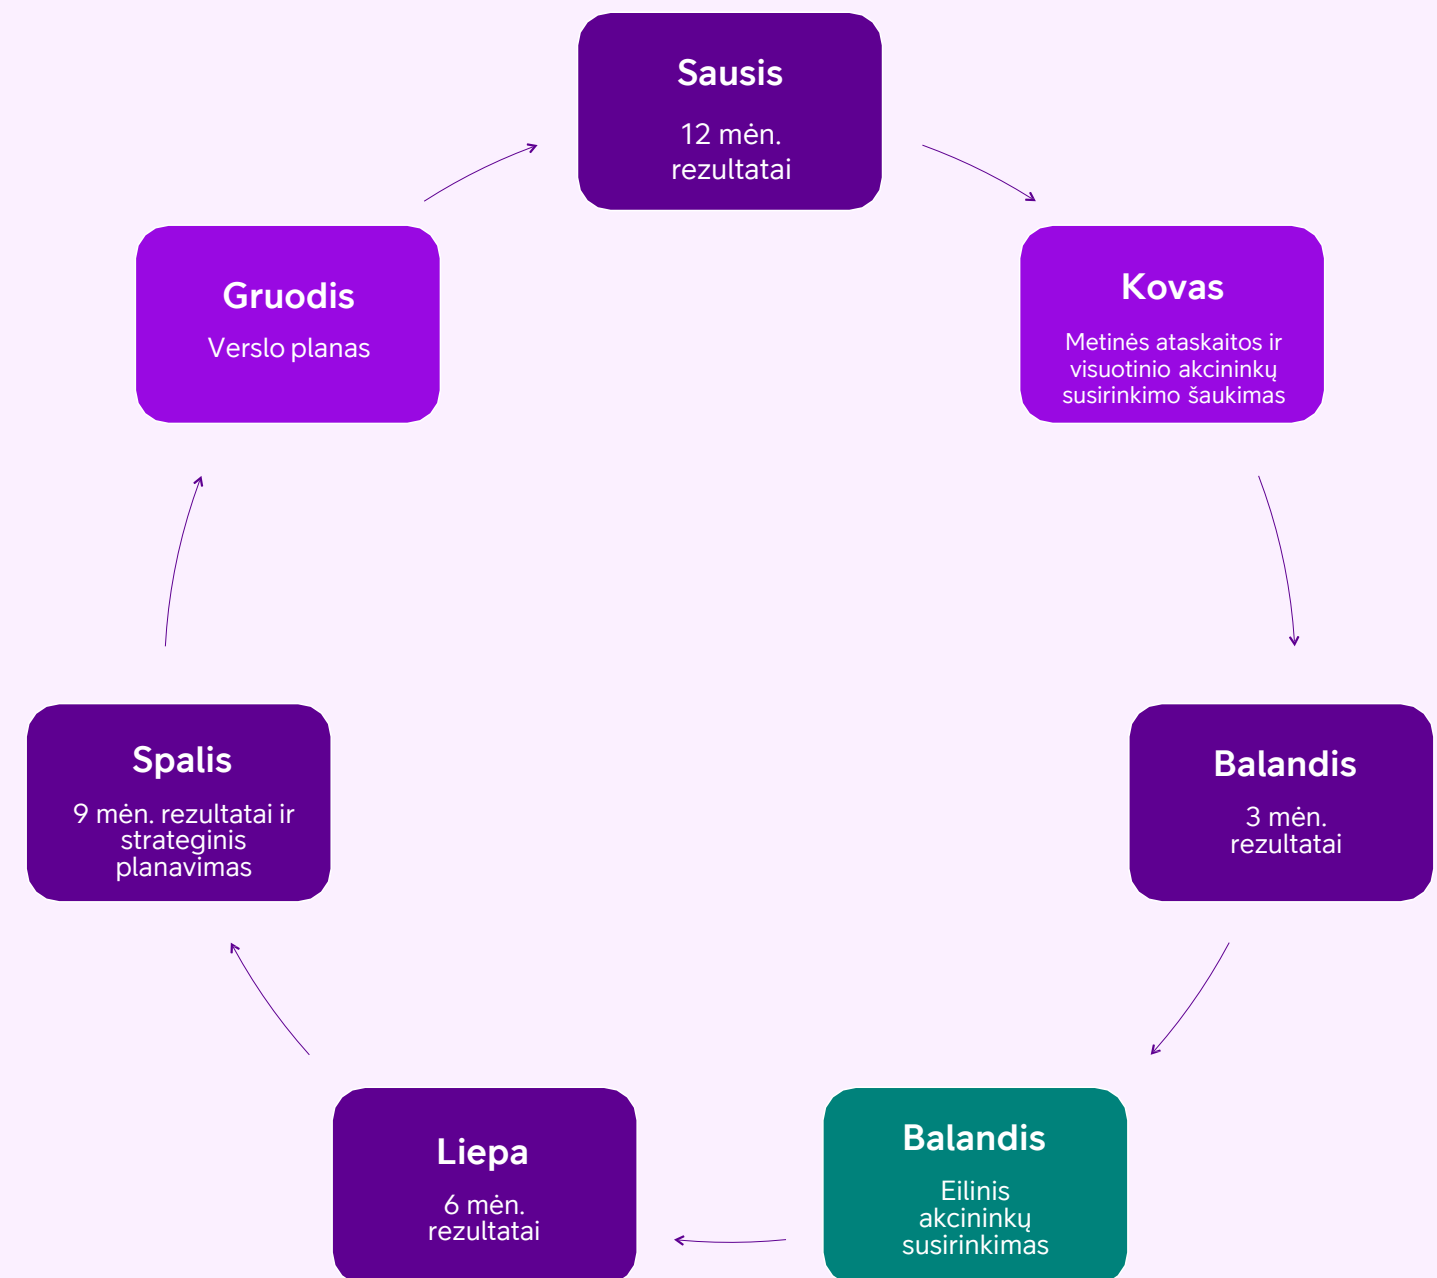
Sausis
12 mėn. rezultatai

Kovas
Metinės ataskaitos ir visuotinio akcininkų susirinkimo šaukimas

Balandis
3 mėn. rezultatai

Balandis
Eilinis akcininkų susirinkimas

Liepa
6 mėn. rezultatai

Spalis
9 mėn. rezultatai ir strateginis planavimas

Gruodis
Verslo planas